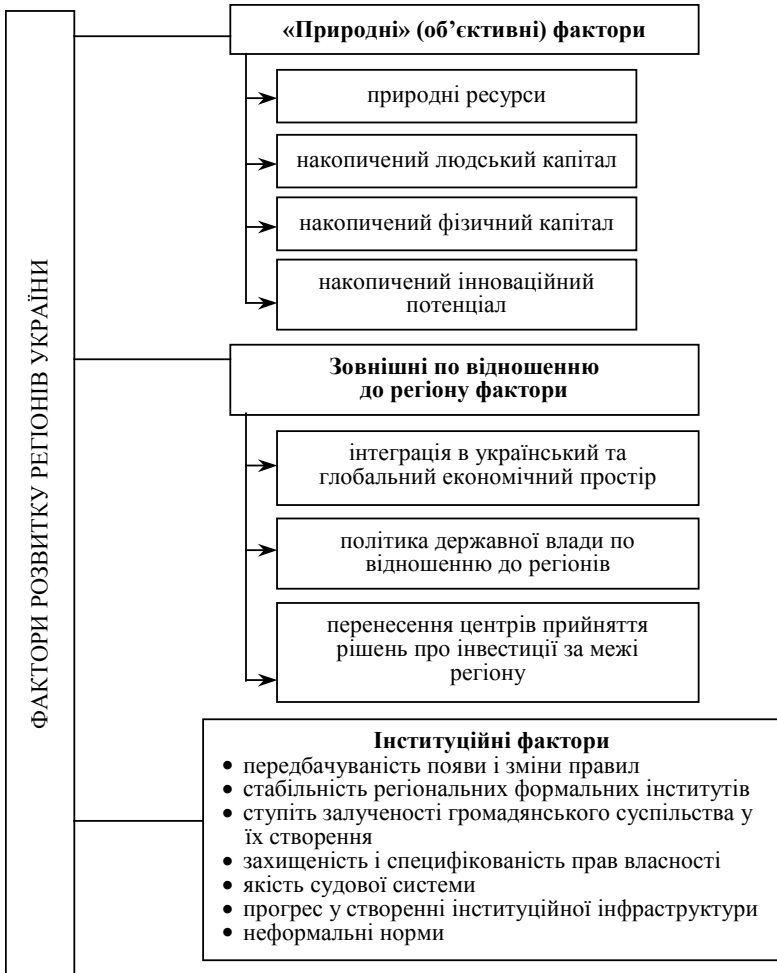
ФАКТОРИ РОЗВИТКУ РЕГІОНІВ УКРАЇНИ

«Природні» (об'єктивні) фактори

природні ресурси

накопичений людський капітал

накопичений фізичний капітал

накопичений інноваційний потенціал

Зовнішні по відношенню до регіону фактори

інтеграція в український та глобальний економічний простір

політика державної влади по відношенню до регіонів

перенесення центрів прийняття рішень про інвестиції за межі регіону

Інституційні фактори
• передбачуваність появи і зміни правил
• стабільність регіональних формальних інститутів
• ступіть залученості громадянського суспільства у їх створення
• захищеність і специфікованість прав власності
• якість судової системи
• прогрес у створенні інституційної інфраструктури
• неформальні норми